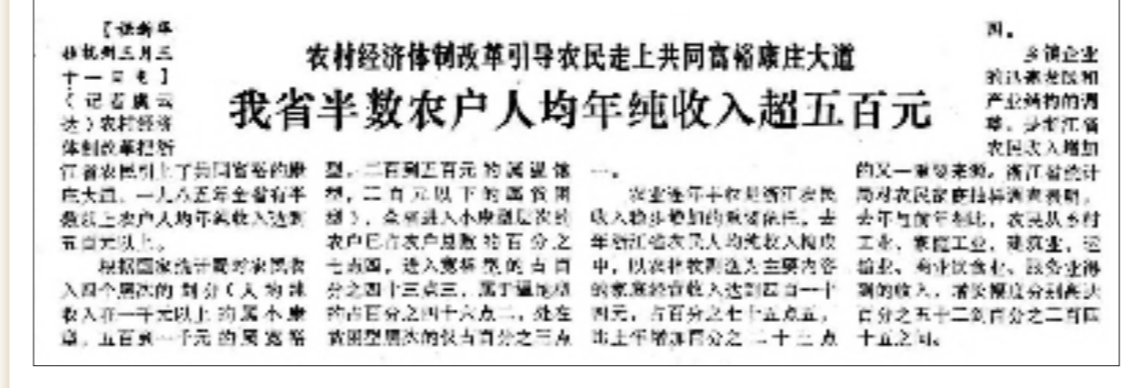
农村经济体制改革引导农民走上共同富裕康庄大道

我省半数农户人均年纯收入超五百元

【据新华社杭州三月三十一日电】（记者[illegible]）农村经济体制改革把浙江省农民引上了共同富裕的康庄大道。一九八五年全省有半数以上农户人均年纯收入达到五百元以上。

根据国家统计局对农民收入四个层次的划分（人均纯收入在一千元以上的属小康型，五百到一千元的属宽裕型，二百到五百元的属温饱型，二百元以下的属贫困型），全省进入小康型及宽裕型的农户已占农户总数的百分之七点四，进入温饱型的占百分之四十三点三，属于温饱型的占百分之四十六点二，处在贫困型层次的仅占百分之三点一。

农业连年丰收是浙江农民收入稳步增加的重要原因。去年浙江省农民人均纯收入构成中，以农业收入为主要内容的家庭经营收入达到四百一十四元，占百分之七十点五，比上年增长百分之二十三点四。

乡镇企业的兴起和产业结构的调整，为浙江省农民收入增加的又一重要来源。浙江省统计局对农民家庭经济调查表明，去年与前年相比，农民从乡村工业、家庭工业、建筑业、运输业、商业饮食业、服务业得到的收入，分别增长百分之五十二到百分之二百五十五之间。